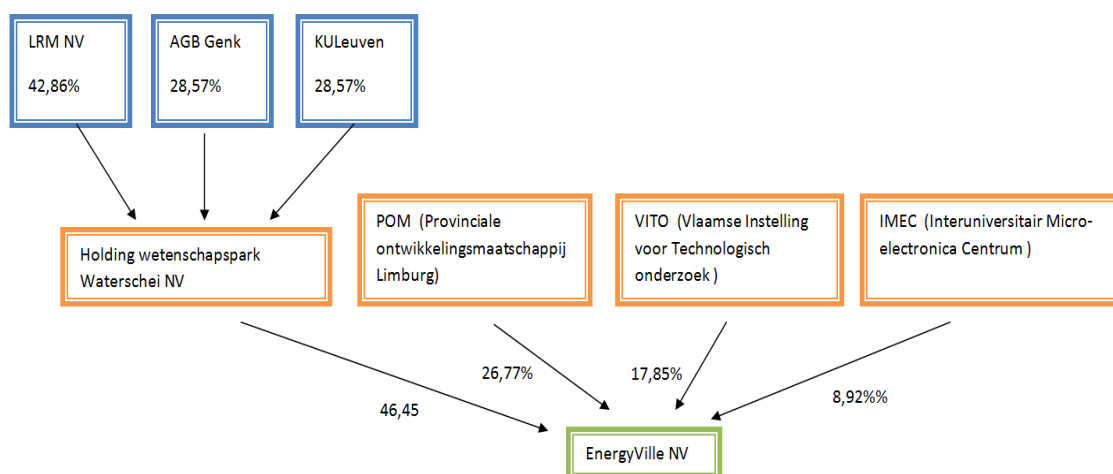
LRM NV

42,86%

AGB Genk

28,57%

KULeuven

28,57%

Holding wetenschapspark Waterschei NV

POM (Provinciale ontwikkelingsmaatschappij Limburg)

VITO (Vlaamse Instelling voor Technologisch onderzoek )

IMEC (Interuniversitair Micro-electronica Centrum )

26,77%

17,85%

46,45

8,92%%

EnergyVille NV